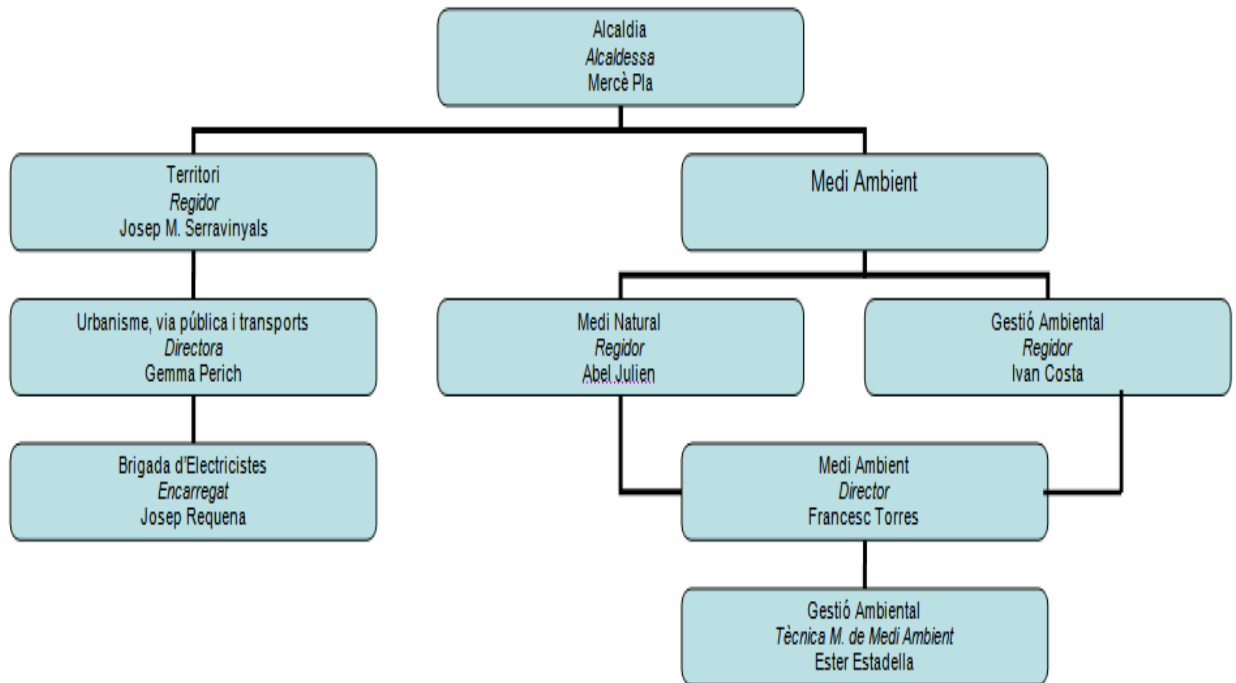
Alcaldia
Alcaldessa
Mercè Pla

Territori
Regidor
Josep M. Serravinyals

Medi Ambient

Urbanisme, via pública i transports
Directora
Gemma Perich

Medi Natural
Regidor
Abel Julien

Gestió Ambiental
Regidor
Ivan Costa

Brigada d'Electricistes
Encarregat
Josep Requena

Medi Ambient
Director
Francesc Torres

Gestió Ambiental
Tècnica M. de Medi Ambient
Ester Estadella